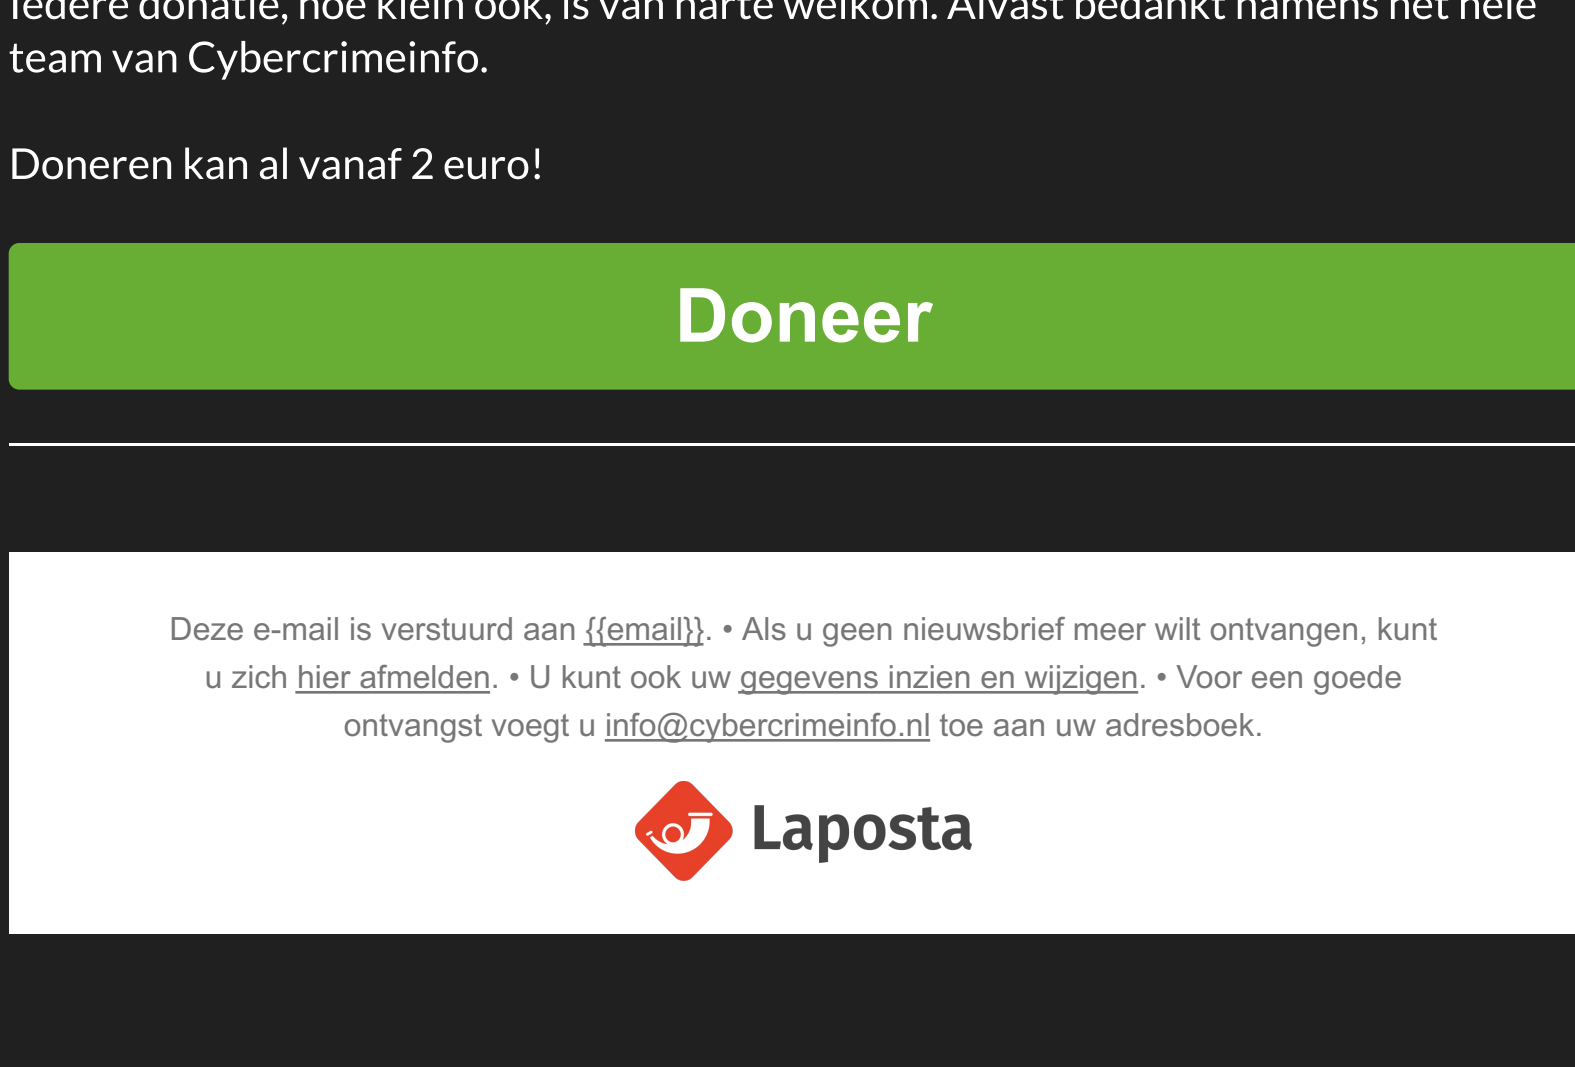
Iedere donatie, hoe klein ook, is van harte welkom. Alvast bedankt namens het hele team van Cybercrimeinfo.

Doneren kan al vanaf 2 euro!

Doneer

Deze e-mail is verstuurd aan {{email}}. • Als u geen nieuwsbrief meer wilt ontvangen, kunt u zich hier afmelden. • U kunt ook uw gegevens inzien en wijzigen. • Voor een goede ontvangst voegt u info@cybercrimeinfo.nl toe aan uw adresboek.

Laposta